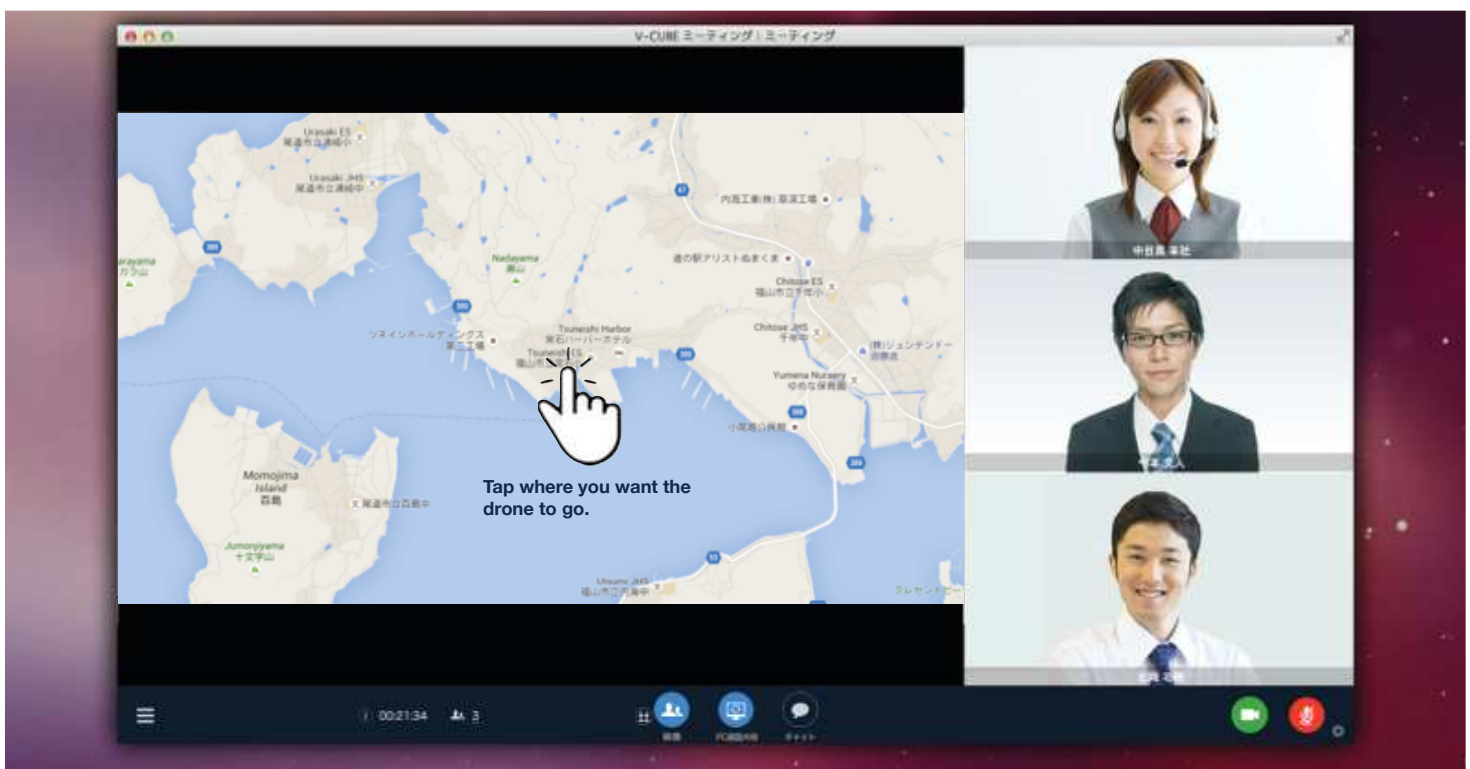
V-CUBE ミーティング | ミーティング

Urasaki ES
尾道市立浦崎小

Urasaki JHS
尾道市立浦崎中

Nadayama
灘山

内海工業(株) 海浜工場

道の駅アリストぬまくま

Chitose ES
福山市立千年小

ツネイシホールディングス
第二工場

Tsuneishi Harbor
常石ハーバーホテル

Tsuneishi ES
福山市立常石小

Chitose JHS
千年中

(株)ジュンテンドー
沼隈店

Yumena Nursery
ゆめな保育園

小尾路公民館

Momojima
Island
百島

尾道市立百島中

Jumonjiyama
十文字山

Tap where you want the drone to go.

Utsumi JHS
福山市立内海中

クレセントビーチ

arayama
ガラ山

中目黒 洋壮

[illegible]

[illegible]

00:21:34
3

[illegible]
PC画面共有
チャット